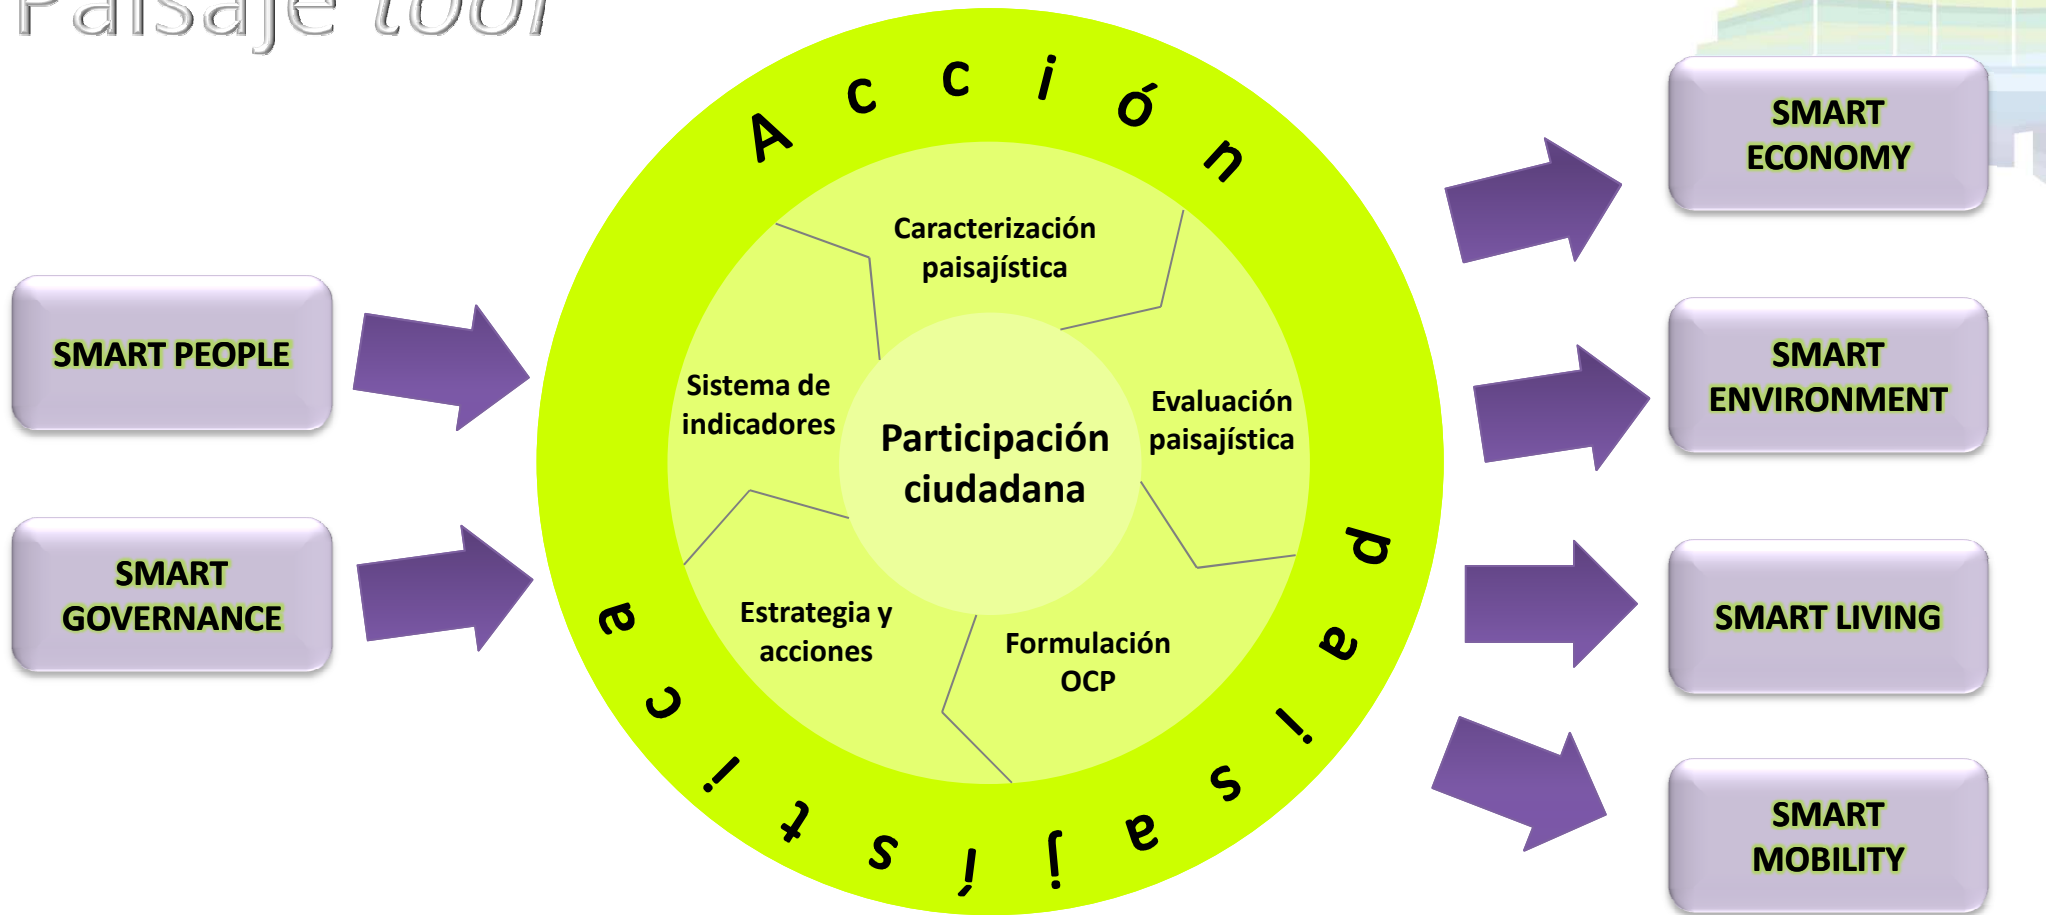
Paisaje tool

Acción paisajística

SMART PEOPLE

SMART GOVERNANCE

Caracterización paisajística

Sistema de indicadores

Participación ciudadana

Evaluación paisajística

Estrategia y acciones

Formulación OCP

SMART ECONOMY

SMART ENVIRONMENT

SMART LIVING

SMART MOBILITY